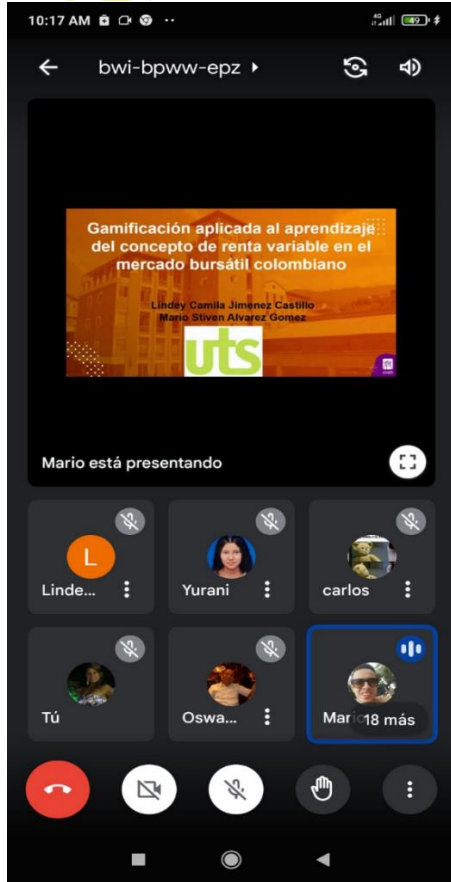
10:17 AM

bwi-bpww-epz

Gamificación aplicada al aprendizaje del concepto de renta variable en el mercado bursátil colombiano

Lindey Camila Jimenez Castillo
Mario Stiven Alvarez Gomez

uts

Mario está presentando

L
Linde...

Yurani

carlos

Tú

Oswa...

Mari

18 más